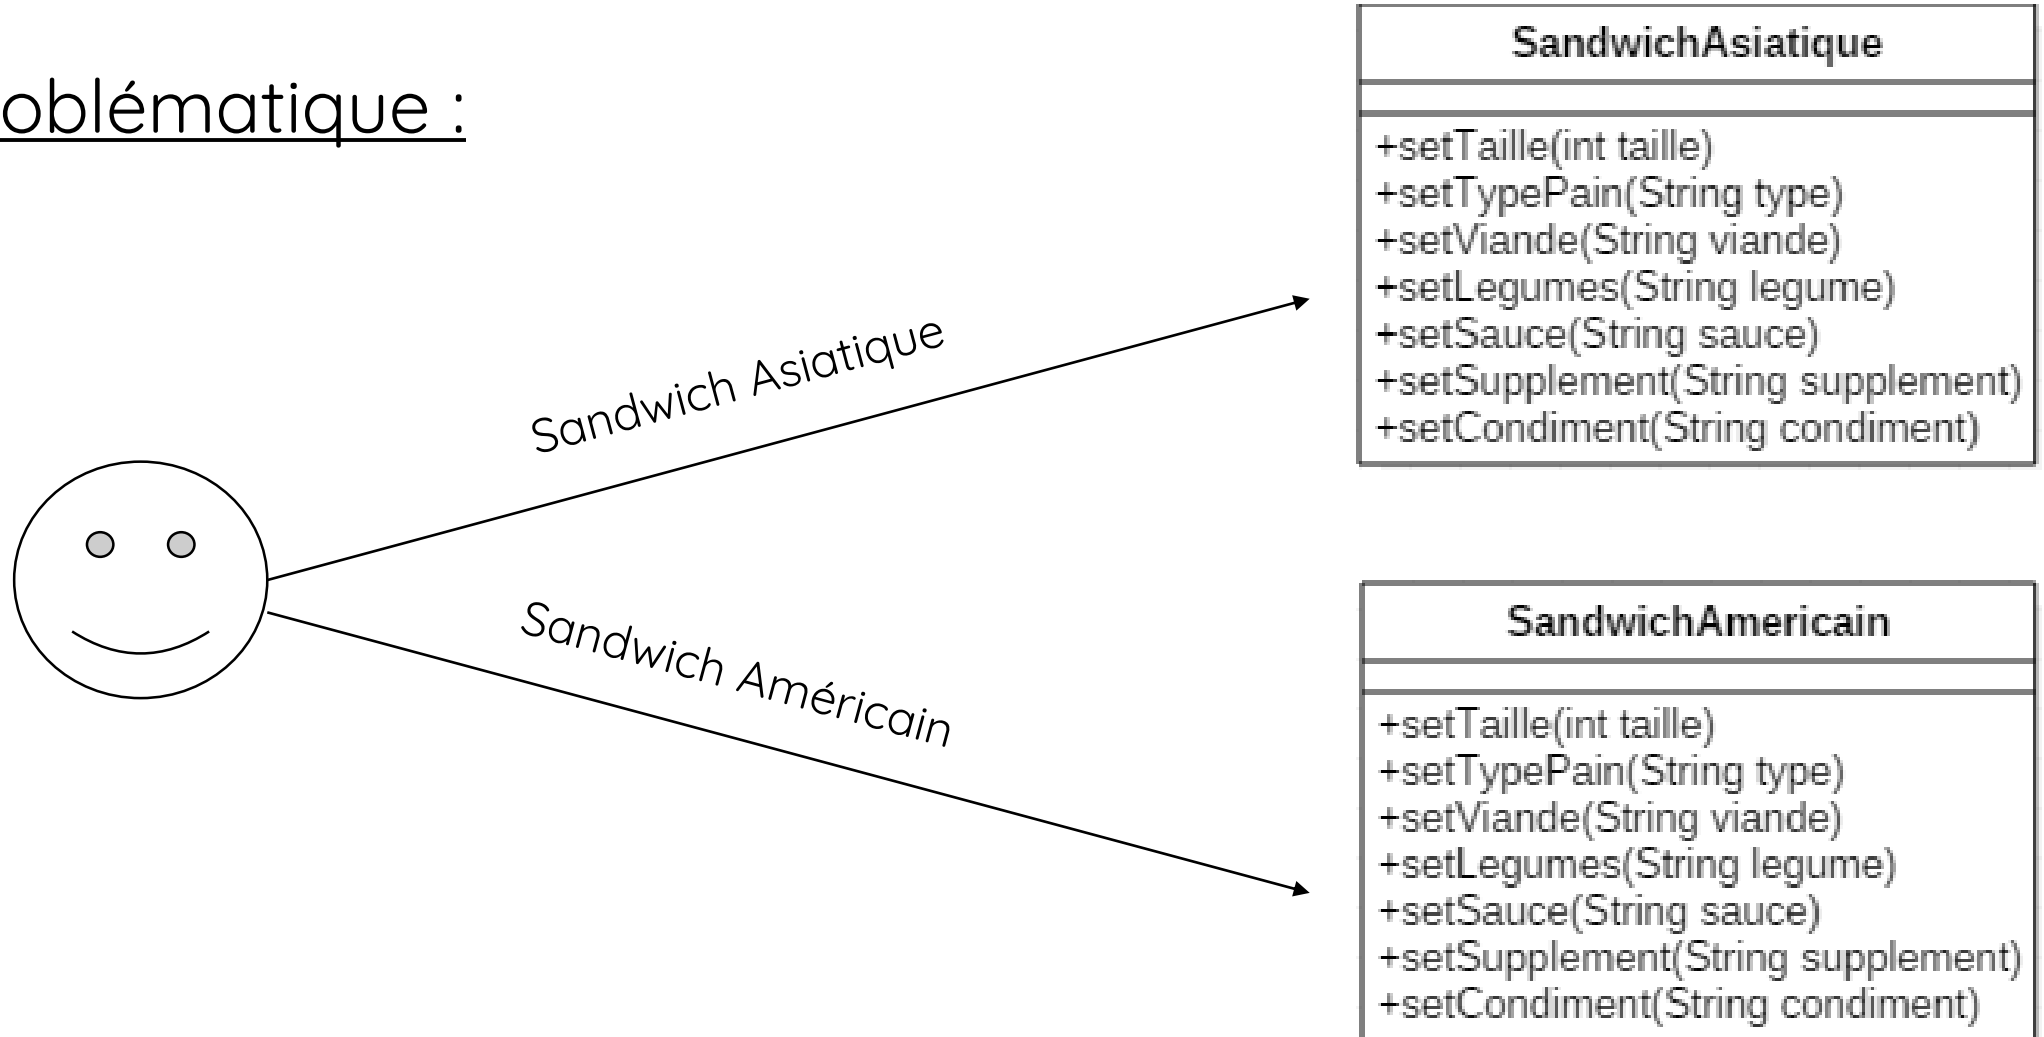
oblématique :

Sandwich Asiatique

Sandwich Américain

SandwichAsiatique

+setTaille(int taille)
+setTypePain(String type)
+setViande(String viande)
+setLegumes(String legume)
+setSauce(String sauce)
+setSupplement(String supplement)
+setCondiment(String condiment)

SandwichAmericain

+setTaille(int taille)
+setTypePain(String type)
+setViande(String viande)
+setLegumes(String legume)
+setSauce(String sauce)
+setSupplement(String supplement)
+setCondiment(String condiment)